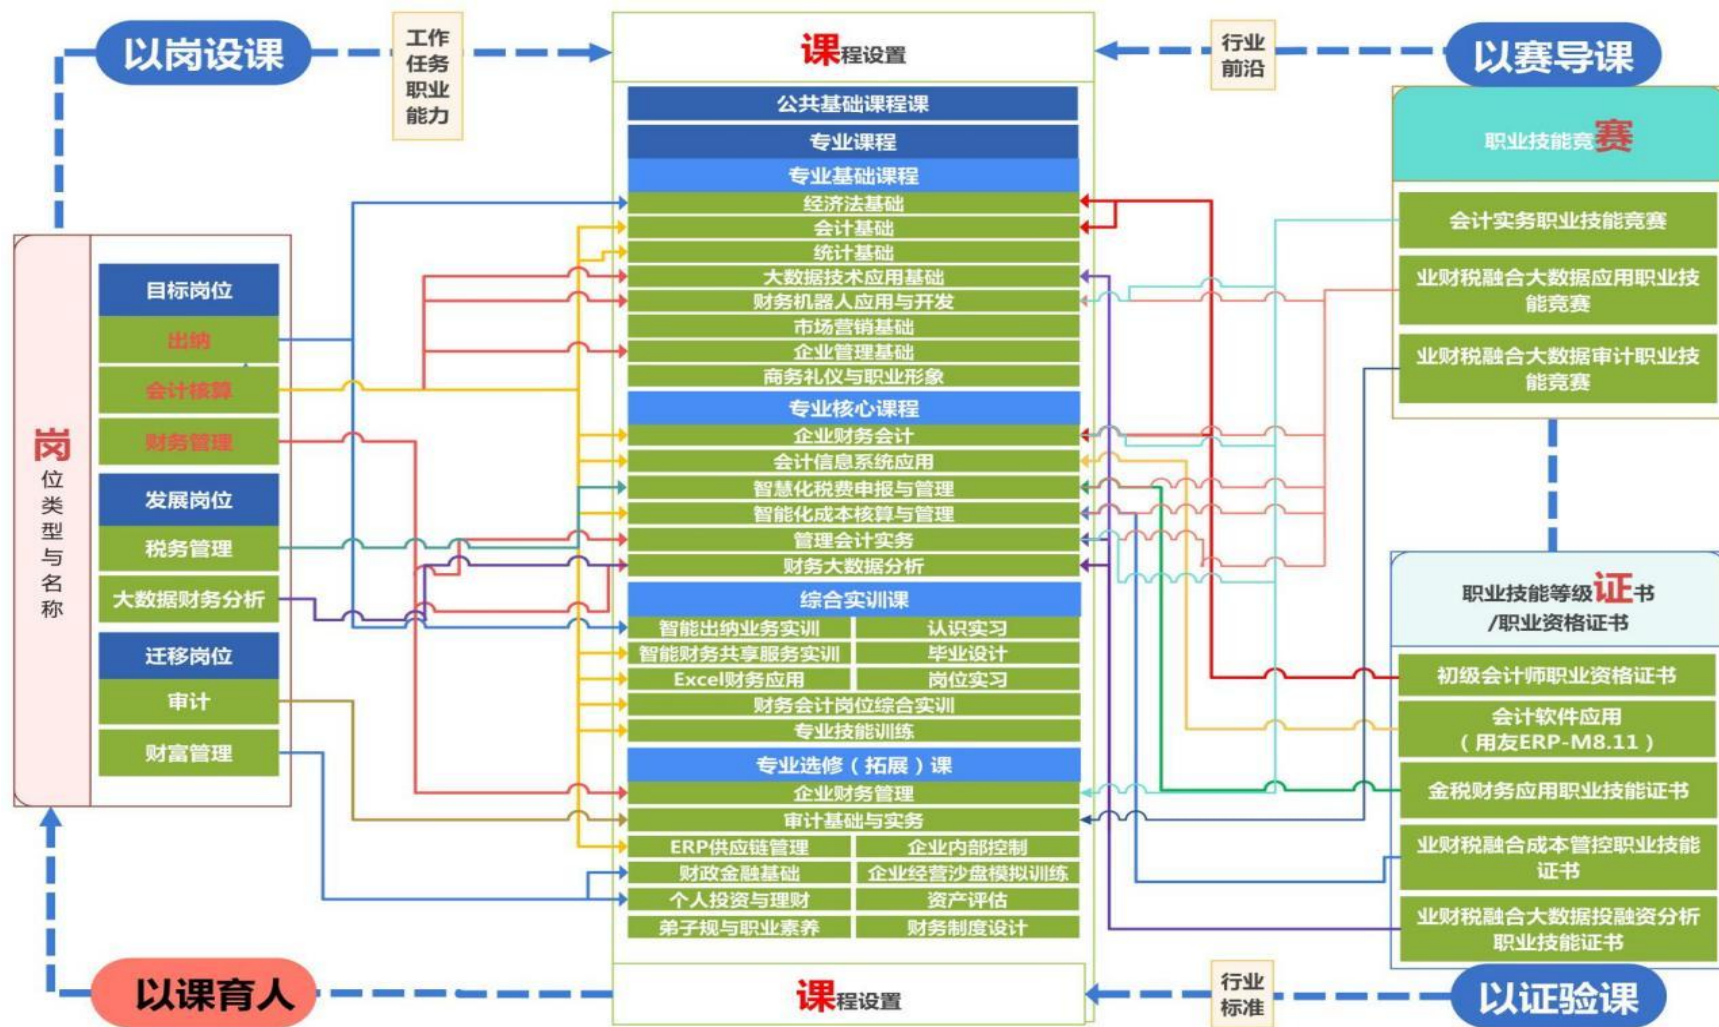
以岗设课

工作任务职业能力

课程设置

行业前沿

以赛导课

公共基础课程课

专业课程

专业基础课程

经济法基础
会计基础
统计基础
大数据技术应用基础
财务机器人应用与开发
市场营销基础
企业管理基础
商务礼仪与职业形象

专业核心课程

企业财务会计
会计信息系统应用
智慧化税费申报与管理
智能化成本核算与管理
管理会计实务
财务大数据分析

综合实训课

| 智能出纳业务实训 | 认识实习 |
|---|---|
| 智能财务共享服务实训 | 毕业设计 |
| Excel财务应用 | 岗位实习 |

财务会计岗位综合实训
专业技能训练

专业选修（拓展）课

企业财务管理
审计基础与实务

| ERP供应链管理 | 企业内部控制 |
|---|---|
| 财政金融基础 | 企业经营沙盘模拟训练 |
| 个人投资与理财 | 资产评估 |
| 弟子规与职业素养 | 财务制度设计 |

岗位类型与名称

目标岗位
出纳
会计核算
财务管理
发展岗位
税务管理
大数据财务分析
迁移岗位
审计
财富管理

职业技能竞赛

会计实务职业技能竞赛
业财税融合大数据应用职业技能竞赛
业财税融合大数据审计职业技能竞赛

职业技能等级证书/职业资格证书

初级会计师职业资格证书
会计软件应用（用友ERP-M8.11）
金税财务应用职业技能证书
业财税融合成本管控职业技能证书
业财税融合大数据投融资分析职业技能证书

以课育人

课程设置

行业标准

以证验课